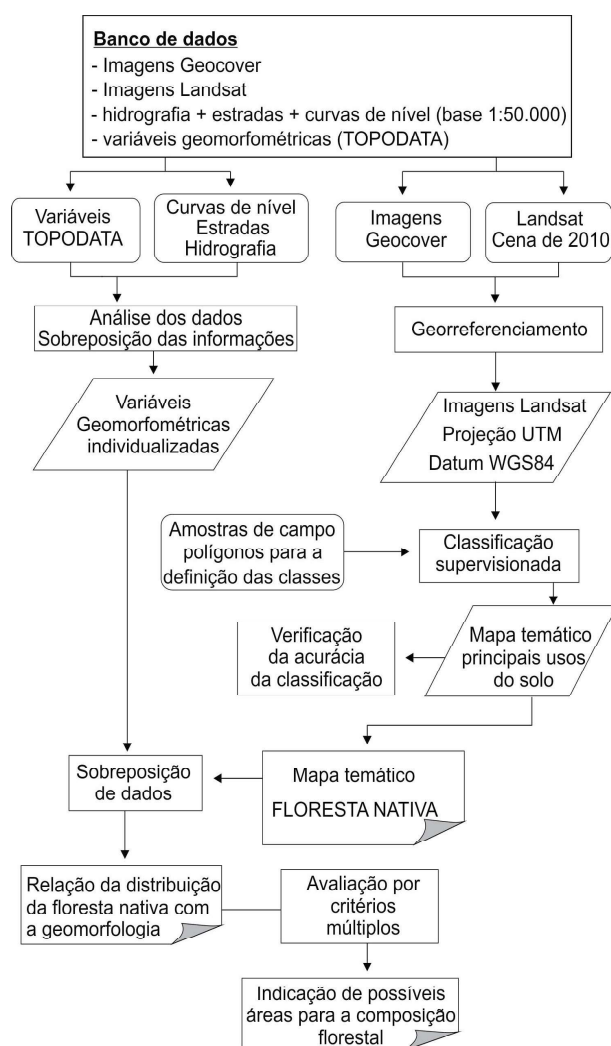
Banco de dados
- Imagens Geocover
- Imagens Landsat
- hidrografia + estradas + curvas de nível (base 1:50.000)
- variáveis geomorfométricas (TOPODATA)

Variáveis TOPODATA

Curvas de nível Estradas Hidrografia

Imagens Geocover

Landsat Cena de 2010

Análise dos dados Sobreposição das informações

Georreferenciamento

Variáveis Geomorfométricas individualizadas

Imagens Landsat Projeção UTM Datum WGS84

Amostras de campo polígonos para a definição das classes

Classificação supervisionada

Verificação da acurácia da classificação

Mapa temático principais usos do solo

Sobreposição de dados

Mapa temático FLORESTA NATIVA

Relação da distribuição da floresta nativa com a geomorfologia

Avaliação por critérios múltiplos

Indicação de possíveis áreas para a composição florestal